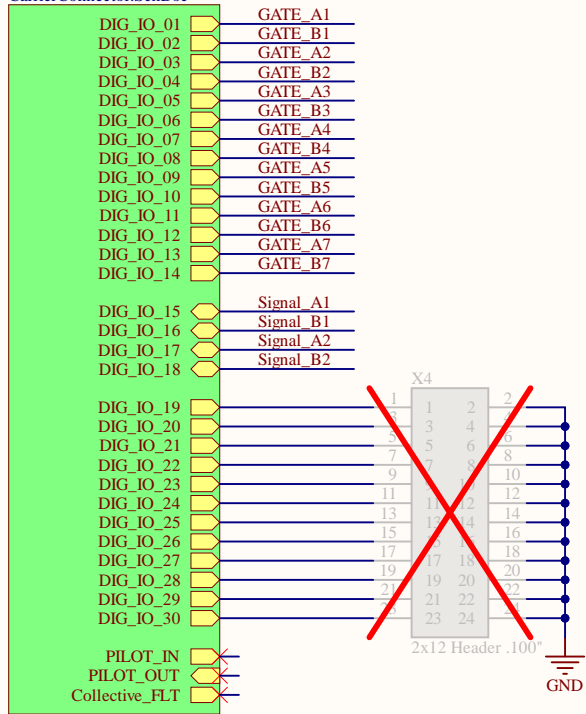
DIG_IO_01
DIG_IO_02
DIG_IO_03
DIG_IO_04
DIG_IO_05
DIG_IO_06
DIG_IO_07
DIG_IO_08
DIG_IO_09
DIG_IO_10
DIG_IO_11
DIG_IO_12
DIG_IO_13
DIG_IO_14
DIG_IO_15
DIG_IO_16
DIG_IO_17
DIG_IO_18
DIG_IO_19
DIG_IO_20
DIG_IO_21
DIG_IO_22
DIG_IO_23
DIG_IO_24
DIG_IO_25
DIG_IO_26
DIG_IO_27
DIG_IO_28
DIG_IO_29
DIG_IO_30
PILOT_IN
PILOT_OUT
Collective_FLT

GATE_A1
GATE_B1
GATE_A2
GATE_B2
GATE_A3
GATE_B3
GATE_A4
GATE_B4
GATE_A5
GATE_B5
GATE_A6
GATE_B6
GATE_A7
GATE_B7

Signal_A1
Signal_B1
Signal_A2
Signal_B2

X4
1 2
3 4
5 6
7 8
9 10
11 12
13 14
15 16
17 18
19 20
21 22
23 24
2x12 Header .100"

GND